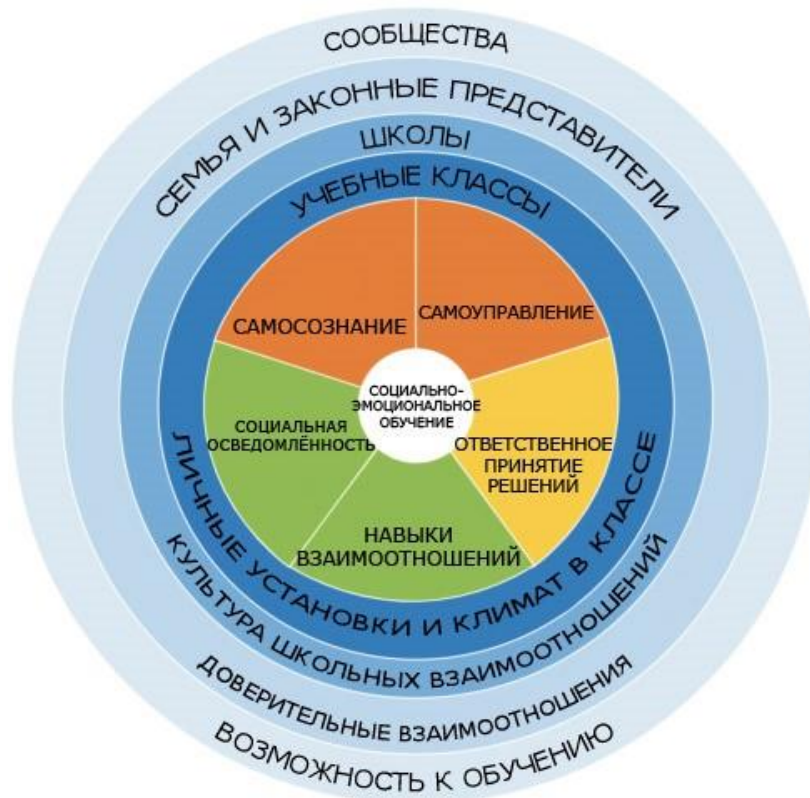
СООБЩЕСТВА
СЕМЬЯ И ЗАКОННЫЕ ПРЕДСТАВИТЕЛИ
ШКОЛЫ
УЧЕБНЫЕ КЛАССЫ
САМОСОЗНАНИЕ
САМОУПРАВЛЕНИЕ
СОЦИАЛЬНО-ЭМОЦИОНАЛЬНОЕ ОБУЧЕНИЕ
СОЦИАЛЬНАЯ ОСВЕДОМЛЁННОСТЬ
ОТВЕТСТВЕННОЕ ПРИНЯТИЕ РЕШЕНИЙ
НАВЫКИ ВЗАИМООТНОШЕНИЙ
ЛИЧНЫЕ УСТАНОВКИ И КЛИМАТ В КЛАССЕ
КУЛЬТУРА ШКОЛЬНЫХ ВЗАИМООТНОШЕНИЙ
ДОВЕРИТЕЛЬНЫЕ ВЗАИМООТНОШЕНИЯ
ВОЗМОЖНОСТЬ К ОБУЧЕНИЮ